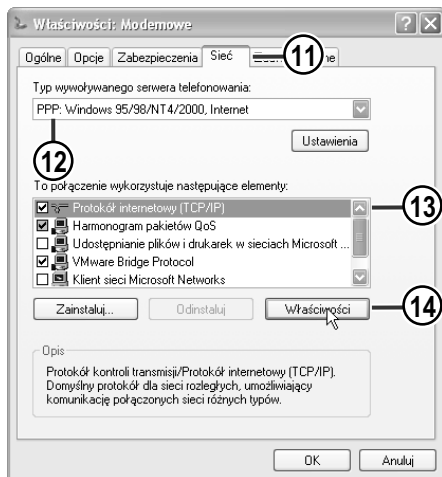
Właściwości: Modemowe

? X

Ogólne | Opcje | Zabezpieczenia | Sieć | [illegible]ne

11

Typ wywoływanego serwera telefonowania:

PPP: Windows 95/98/NT4/2000, Internet

Ustawienia

12

To połączenie wykorzystuje następujące elementy:

13

☑ Protokół internetowy (TCP/IP)
☑ Harmonogram pakietów QoS
☐ Udostępnianie plików i drukarek w sieciach Microsoft ...
☑ VMware Bridge Protocol
☐ Klient sieci Microsoft Networks

Zainstaluj... | Odinstaluj | Właściwości

14

Opis

Protokół kontroli transmisji/Protokół internetowy (TCP/IP). Domyślny protokół dla sieci rozległych, umożliwiający komunikację połączonych sieci różnych typów.

OK | Anuluj